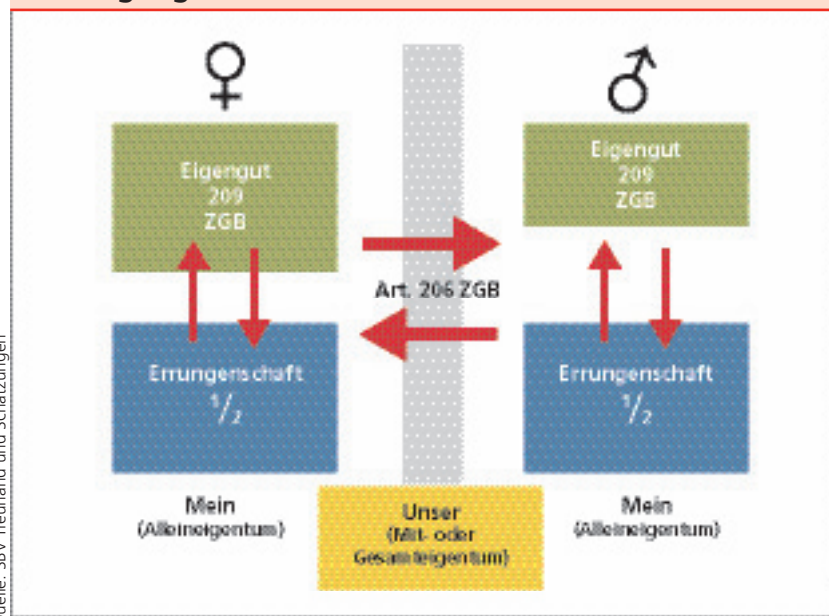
♀

♂

Eigengut 209 ZGB

Eigengut 209 ZGB

Art. 206 ZGB

Errungenschaft $\frac{1}{2}$

Errungenschaft $\frac{1}{2}$

Mein (Alleineigentum)

Unser (Mit- oder Gesamteigentum)

Mein (Alleineigentum)

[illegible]: SBV Treuhand und Schätzungen